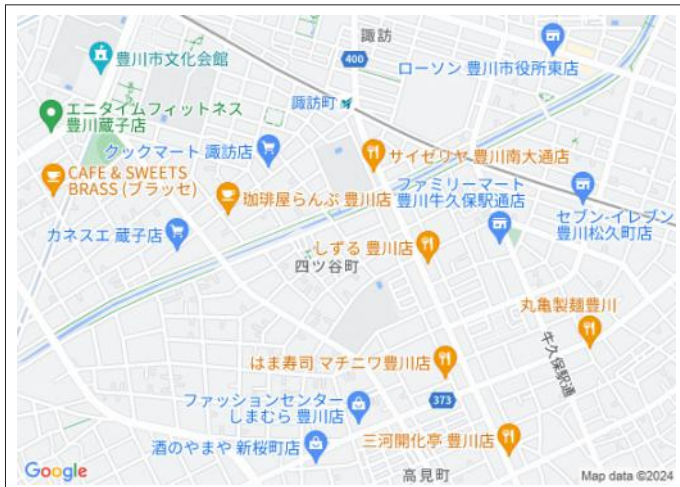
諏訪
豊川市文化会館
400
ローソン 豊川市役所東店
エニタイムフィットネス 豊川蔵子店
諏訪町
クックマート 諏訪店
サイゼリヤ 豊川南大通店
CAFE & SWEETS BRASS (ブラッセ)
珈琲屋らんぷ 豊川店
ファミリーマート 豊川牛久保駅通店
セブン-イレブン 豊川松久町店
カネスエ 蔵子店
しずる 豊川店
四ツ谷町
丸亀製麺豊川
牛久保駅通
はま寿司 マチニワ豊川店
373
ファッションセンター しまむら 豊川店
酒のやまや 新桜町店
三河開化亭 豊川店
高見町
Google
Map data ©2024